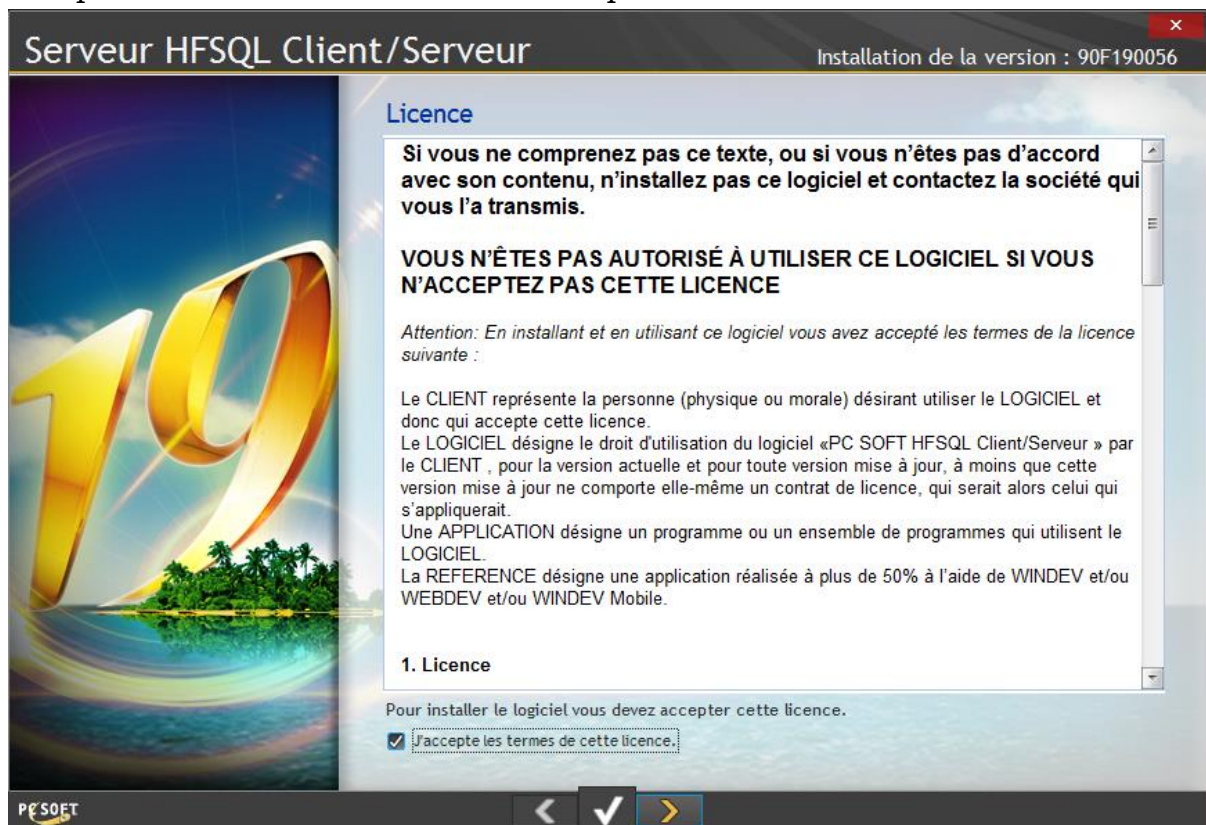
Serveur HFSQL Client/Serveur

Installation de la version : 90F190056

Licence

**Si vous ne comprenez pas ce texte, ou si vous n'êtes pas d'accord avec son contenu, n'installez pas ce logiciel et contactez la société qui vous l'a transmis.**

**VOUS N'ÊTES PAS AUTORISÉ À UTILISER CE LOGICIEL SI VOUS N'ACCEPTEZ PAS CETTE LICENCE**

*Attention: En installant et en utilisant ce logiciel vous avez accepté les termes de la licence suivante :*

Le CLIENT représente la personne (physique ou morale) désirant utiliser le LOGICIEL et donc qui accepte cette licence.
Le LOGICIEL désigne le droit d'utilisation du logiciel «PC SOFT HFSQL Client/Serveur » par le CLIENT , pour la version actuelle et pour toute version mise à jour, à moins que cette version mise à jour ne comporte elle-même un contrat de licence, qui serait alors celui qui s'appliquerait.
Une APPLICATION désigne un programme ou un ensemble de programmes qui utilisent le LOGICIEL.
La REFERENCE désigne une application réalisée à plus de 50% à l'aide de WINDEV et/ou WEBDEV et/ou WINDEV Mobile.

**1. Licence**

Pour installer le logiciel vous devez accepter cette licence.

J'accepte les termes de cette licence.

PC SOFT